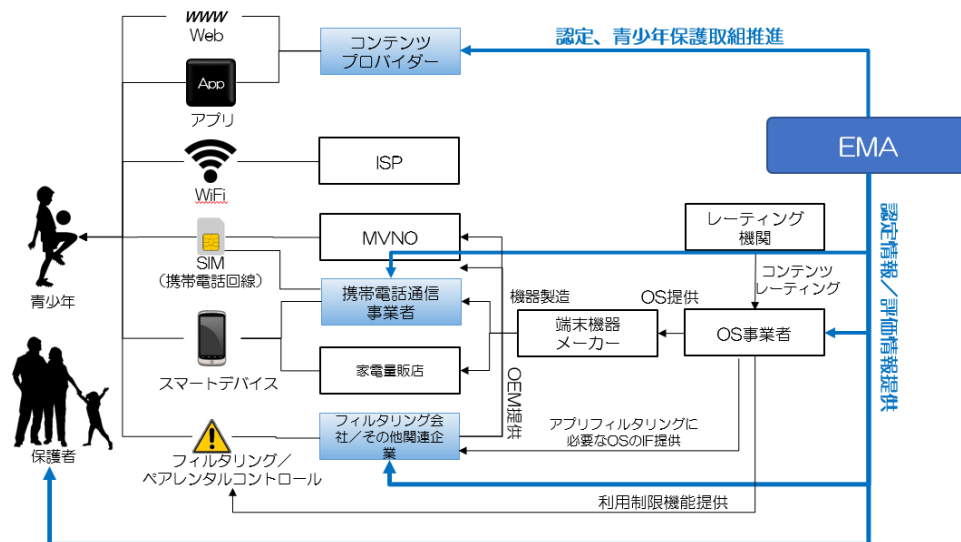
www
Web

App
アプリ

WiFi

SIM
（携帯電話回線）

スマートデバイス

フィルタリング／
ペアレンタルコントロール

青少年

保護者

コンテンツ
プロバイダー

ISP

MVNO

携帯電話通信
事業者

家電量販店

フィルタリング会社／その他関連企業

認定、青少年保護取組推進

EMA

認定情報／評価情報提供

レーティング
機関

コンテンツ
レーティング

機器製造

OS提供

端末機器
メーカー

OS事業者

OEM提供

アプリフィルタリングに
必要なOSのIF提供

利用制限機能提供